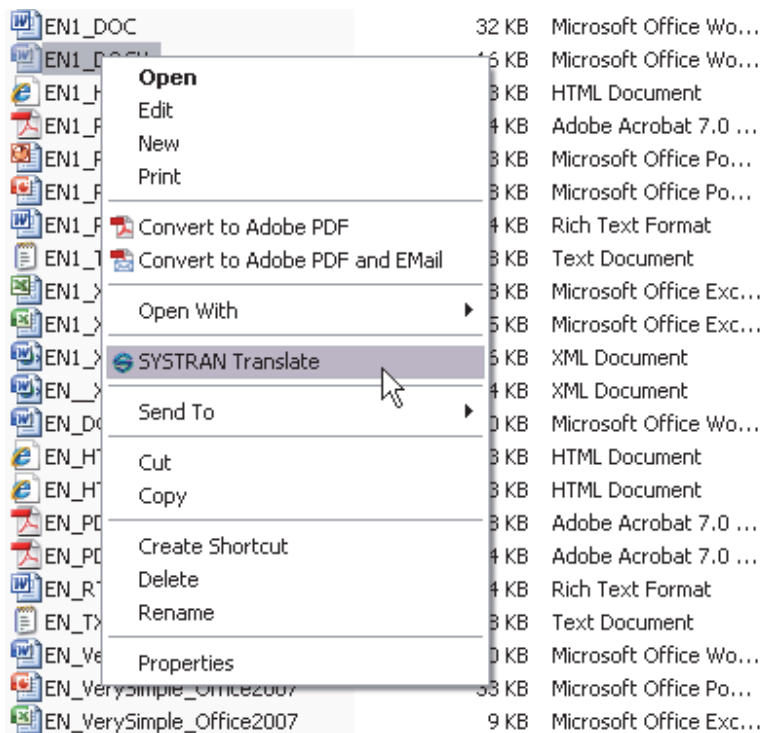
EN1_DOC 32 KB Microsoft Office Wo...
EN1_D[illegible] 46 KB Microsoft Office Wo...
EN1_H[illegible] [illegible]3 KB HTML Document
EN1_P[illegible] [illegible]4 KB Adobe Acrobat 7.0 ...
EN1_P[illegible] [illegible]3 KB Microsoft Office Po...
EN1_P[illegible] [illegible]3 KB Microsoft Office Po...
EN1_R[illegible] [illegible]4 KB Rich Text Format
EN1_T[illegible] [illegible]3 KB Text Document
EN1_X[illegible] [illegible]3 KB Microsoft Office Exc...
EN1_X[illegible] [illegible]5 KB Microsoft Office Exc...
EN1_X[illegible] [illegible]5 KB XML Document
EN__X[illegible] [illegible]4 KB XML Document
EN_Do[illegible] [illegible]0 KB Microsoft Office Wo...
EN_HT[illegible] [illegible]3 KB HTML Document
EN_HT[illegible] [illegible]3 KB HTML Document
EN_PD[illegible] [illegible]3 KB Adobe Acrobat 7.0 ...
EN_PD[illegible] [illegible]4 KB Adobe Acrobat 7.0 ...
EN_RT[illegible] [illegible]4 KB Rich Text Format
EN_TX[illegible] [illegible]3 KB Text Document
EN_Ve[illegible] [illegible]0 KB Microsoft Office Wo...
EN_VerySimple_Office2007 33 KB Microsoft Office Po...
EN_VerySimple_Office2007 9 KB Microsoft Office Exc...

Open
Edit
New
Print
Convert to Adobe PDF
Convert to Adobe PDF and EMail
Open With
SYSTRAN Translate
Send To
Cut
Copy
Create Shortcut
Delete
Rename
Properties